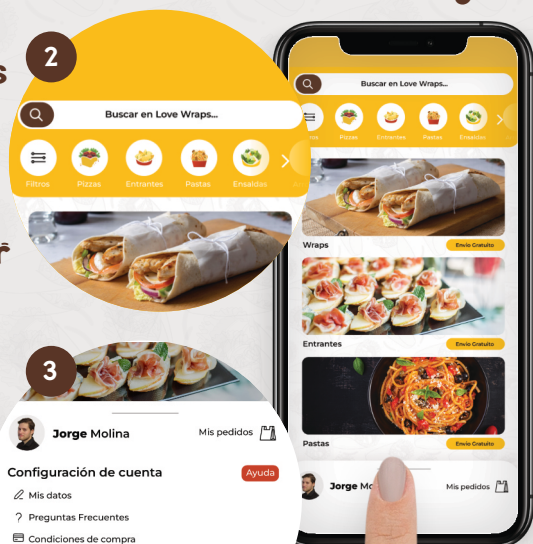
2

Buscar en Love Wraps...

Filtros Pizzas Entrantes Pastas Ensaldas

3

Jorge Molina

Mis pedidos

Configuración de cuenta

Ayuda

Mis datos

Preguntas Frecuentes

Condiciones de compra

Buscar en Love Wraps...

Filtros Pizzas Entrantes Pastas Ensaldas

Wraps

Envío Gratuito

Entrantes

Envío Gratuito

Pastas

Envío Gratuito

Jorge Mo

Mis pedidos